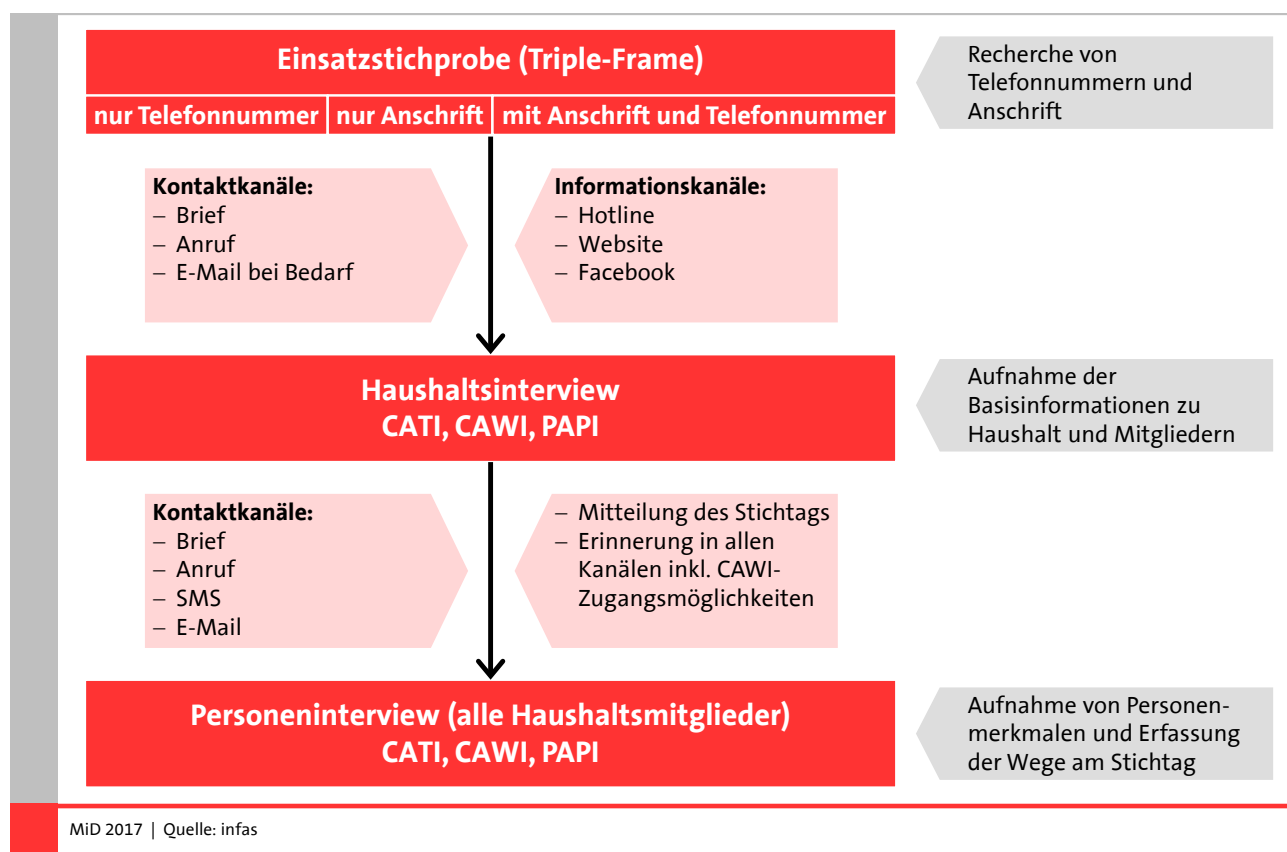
Einsatzstichprobe (Triple-Frame)

nur Telefonnummer | nur Anschrift | mit Anschrift und Telefonnummer

Recherche von Telefonnummern und Anschrift

Kontaktkanäle:
– Brief
– Anruf
– E-Mail bei Bedarf

Informationskanäle:
– Hotline
– Website
– Facebook

Haushaltsinterview
CATI, CAWI, PAPI

Aufnahme der Basisinformationen zu Haushalt und Mitgliedern

Kontaktkanäle:
– Brief
– Anruf
– SMS
– E-Mail

– Mitteilung des Stichtags
– Erinnerung in allen Kanälen inkl. CAWI-Zugangsmöglichkeiten

Personeninterview (alle Haushaltsmitglieder)
CATI, CAWI, PAPI

Aufnahme von Personenmerkmalen und Erfassung der Wege am Stichtag

MiD 2017 | Quelle: infas